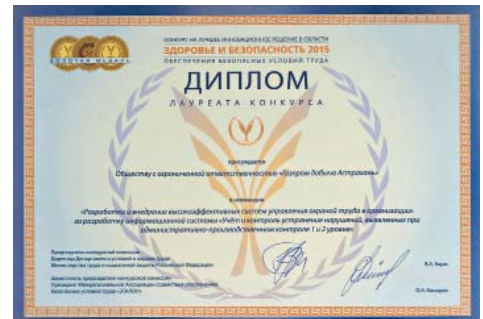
ЗОЛОТАЯ МЕДАЛЬ

КОНКУРС НА ЛУЧШЕЕ ИННОВАЦИОННОЕ РЕШЕНИЕ В ОБЛАСТИ
ЗДОРОВЬЕ И БЕЗОПАСНОСТЬ 2015
ОБЕСПЕЧЕНИЯ БЕЗОПАСНЫХ УСЛОВИЙ ТРУДА

ДИПЛОМ
ЛАУРЕАТА КОНКУРСА

присуждается

Обществу с ограниченной ответственностью «Газпром добыча Астрахань»

в номинации

«Разработка и внедрение высокоэффективных систем управления охраной труда в организации»
за разработку информационной системы «Учёт и контроль устранения нарушений, выявленных при административно-производственном контроле 1 и 2 уровня»

Председатель конкурсной комиссии
Директор Департамента условий и охраны труда
Министерства труда и социальной защиты Российской Федерации

В.А. Корж

Заместитель председателя конкурсной комиссии
Президент Межрегиональной Ассоциации содействия обеспечению
безопасных условий труда «ЭТАЛОН»

О.А. Бахарев